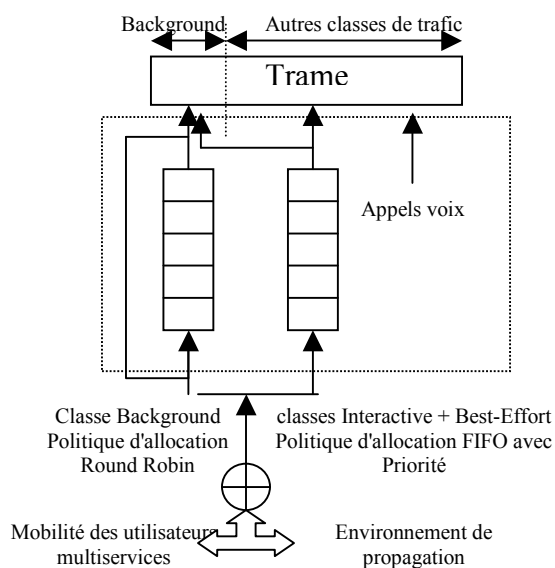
Background

Autres classes de trafic

Trame

Appels voix

Classe Background
Politique d'allocation
Round Robin

classes Interactive + Best-Effort
Politique d'allocation FIFO avec
Priorité

Mobilité des utilisateurs
multiservices

Environnement de
propagation